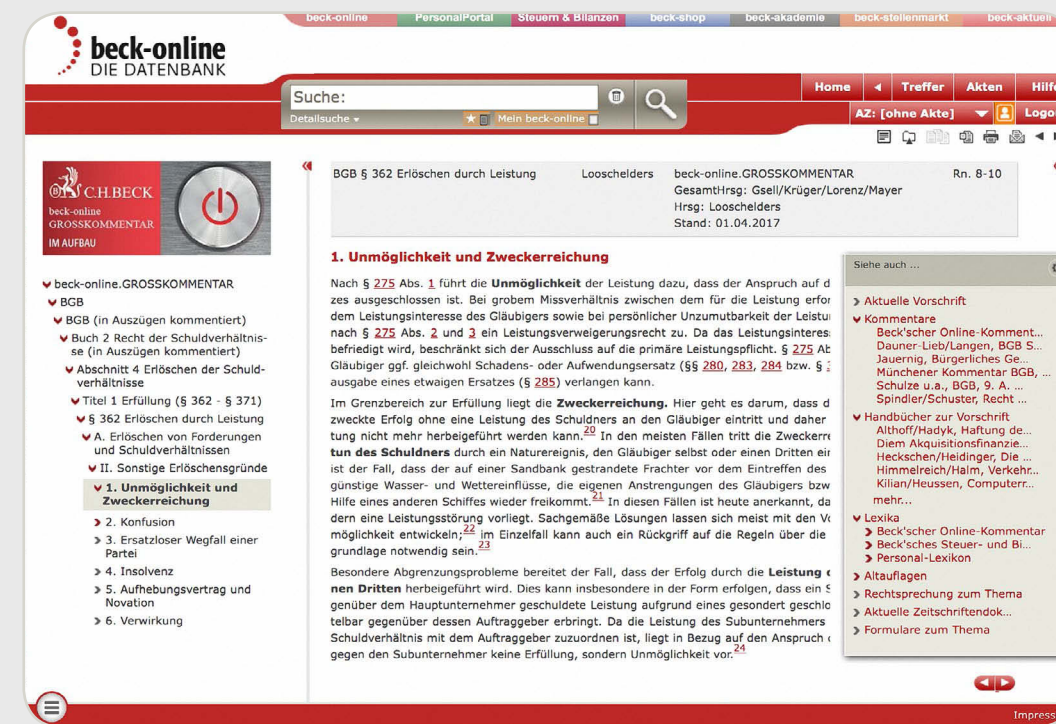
beck-online PersonalPortal Steuern & Bilanzen beck-shop beck-akademie beck-stellenmarkt beck-aktuell

beck-online
DIE DATENBANK

Suche:
Detailsuche
Mein beck-online

Home Treffer Akten Hilfe
AZ: [ohne Akte] Logout

C.H.BECK
beck-online
GROSSKOMMENTAR
IM AUFBAU

beck-online.GROSSKOMMENTAR
BGB
BGB (in Auszügen kommentiert)
Buch 2 Recht der Schuldverhältnisse (in Auszügen kommentiert)
Abschnitt 4 Erlöschen der Schuldverhältnisse
Titel 1 Erfüllung (§ 362 - § 371)
§ 362 Erlöschen durch Leistung
A. Erlöschen von Forderungen und Schuldverhältnissen
II. Sonstige Erlöschensgründe
1. Unmöglichkeit und Zweckerreichung
2. Konfusion
3. Ersatzloser Wegfall einer Partei
4. Insolvenz
5. Aufhebungsvertrag und Novation
6. Verwirkung

BGB § 362 Erlöschen durch Leistung | Looschelders | beck-online.GROSSKOMMENTAR Gesamt-Hrsg: Gsell/Krüger/Lorenz/Mayer Hrsg: Looschelders Stand: 01.04.2017 | Rn. 8-10

1. Unmöglichkeit und Zweckerreichung

Nach § 275 Abs. 1 führt die Unmöglichkeit der Leistung dazu, dass der Anspruch auf d zes ausgeschlossen ist. Bei grobem Missverhältnis zwischen dem für die Leistung erfor dem Leistungsinteresse des Gläubigers sowie bei persönlicher Unzumutbarkeit der Leistu nach § 275 Abs. 2 und 3 ein Leistungsverweigerungsrecht zu. Da das Leistungsinteress befriedigt wird, beschränkt sich der Ausschluss auf die primäre Leistungspflicht. § 275 Ab Gläubiger ggf. gleichwohl Schadens- oder Aufwendungsersatz (§§ 280, 283, 284 bzw. § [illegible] ausgabe eines etwaigen Ersatzes (§ 285) verlangen kann.

Im Grenzbereich zur Erfüllung liegt die Zweckerreichung. Hier geht es darum, dass d zweckte Erfolg ohne eine Leistung des Schuldners an den Gläubiger eintritt und daher tung nicht mehr herbeigeführt werden kann.20 In den meisten Fällen tritt die Zweckerre tun des Schuldners durch ein Naturereignis, den Gläubiger selbst oder einen Dritten ei ist der Fall, dass der auf einer Sandbank gestrandete Frachter vor dem Eintreffen des günstige Wasser- und Wettereinflüsse, die eigenen Anstrengungen des Gläubigers bzw Hilfe eines anderen Schiffes wieder freikommt.21 In diesen Fällen ist heute anerkannt, da dern eine Leistungsstörung vorliegt. Sachgemäße Lösungen lassen sich meist mit den V möglichkeit entwickeln;22 im Einzelfall kann auch ein Rückgriff auf die Regeln über die grundlage notwendig sein.23

Besondere Abgrenzungsprobleme bereitet der Fall, dass der Erfolg durch die Leistung nen Dritten herbeigeführt wird. Dies kann insbesondere in der Form erfolgen, dass ein S genüber dem Hauptunternehmer geschuldete Leistung aufgrund eines gesondert geschlo telbar gegenüber dessen Auftraggeber erbringt. Da die Leistung des Subunternehmers Schuldverhältnis mit dem Auftraggeber zuzuordnen ist, liegt in Bezug auf den Anspruch gegen den Subunternehmer keine Erfüllung, sondern Unmöglichkeit vor.24

Siehe auch ...
Aktuelle Vorschrift
Kommentare
Beck'scher Online-Komment...
Dauner-Lieb/Langen, BGB S...
Jauernig, Bürgerliches Ge...
Münchener Kommentar BGB, ...
Schulze u.a., BGB, 9. A. ...
Spindler/Schuster, Recht ...
Handbücher zur Vorschrift
Althoff/Hadyk, Haftung de...
Diem Akquisitionsfinanzie...
Heckschen/Heidinger, Die ...
Himmelreich/Halm, Verkehr...
Kilian/Heussen, Computerr...
mehr...
Lexika
Beck'scher Online-Kommentar
Beck'sches Steuer- und Bi...
Personal-Lexikon
Altauflagen
Rechtsprechung zum Thema
Aktuelle Zeitschriftendok...
Formulare zum Thema

Impress